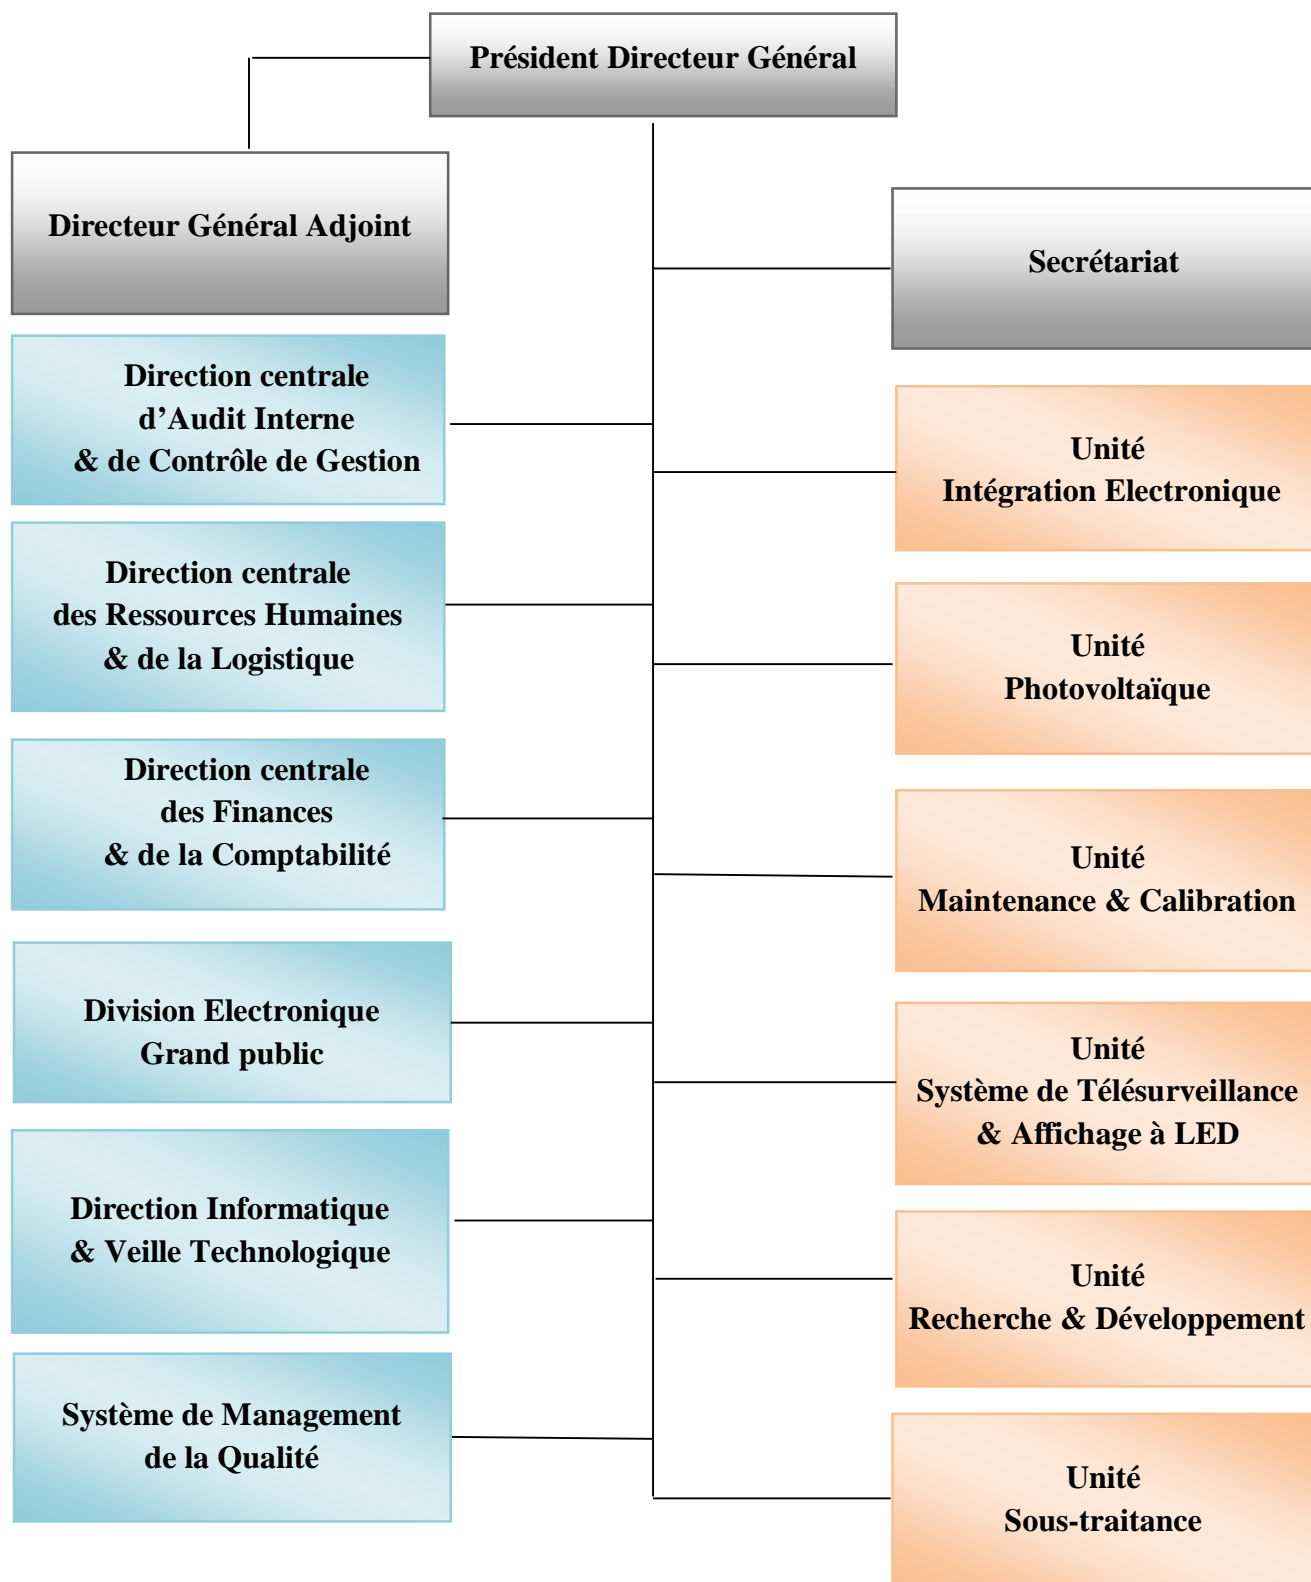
Président Directeur Général

Directeur Général Adjoint

Secrétariat

Direction centrale
d'Audit Interne
& de Contrôle de Gestion

Unité
Intégration Electronique

Direction centrale
des Ressources Humaines
& de la Logistique

Unité
Photovoltaïque

Direction centrale
des Finances
& de la Comptabilité

Unité
Maintenance & Calibration

Division Electronique
Grand public

Unité
Système de Télésurveillance
& Affichage à LED

Direction Informatique
& Veille Technologique

Unité
Recherche & Développement

Système de Management
de la Qualité

Unité
Sous-traitance